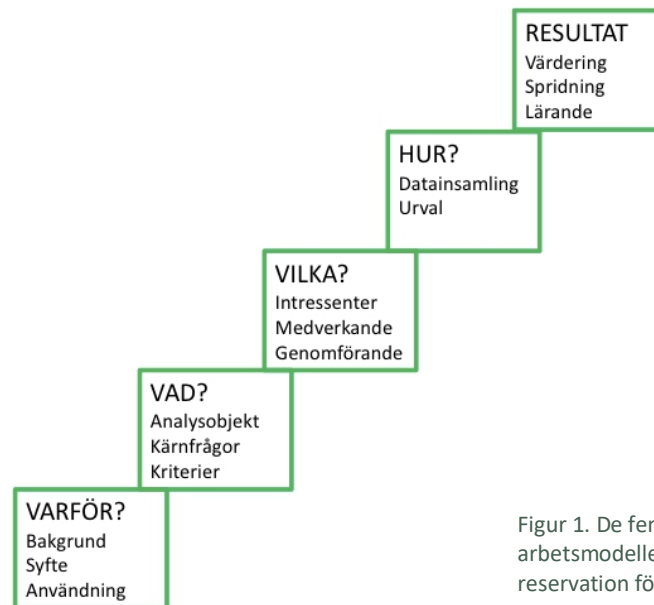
RESULTAT
Värdering
Spridning
Lärande

HUR?
Datainsamling
Urval

VILKA?
Intressenter
Medverkande
Genomförande

VAD?
Analysobjekt
Kärnfrågor
Kriterier

VARFÖR?
Bakgrund
Syfte
Användning

Figur 1. De fe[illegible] arbetsmodell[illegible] reservation fö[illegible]